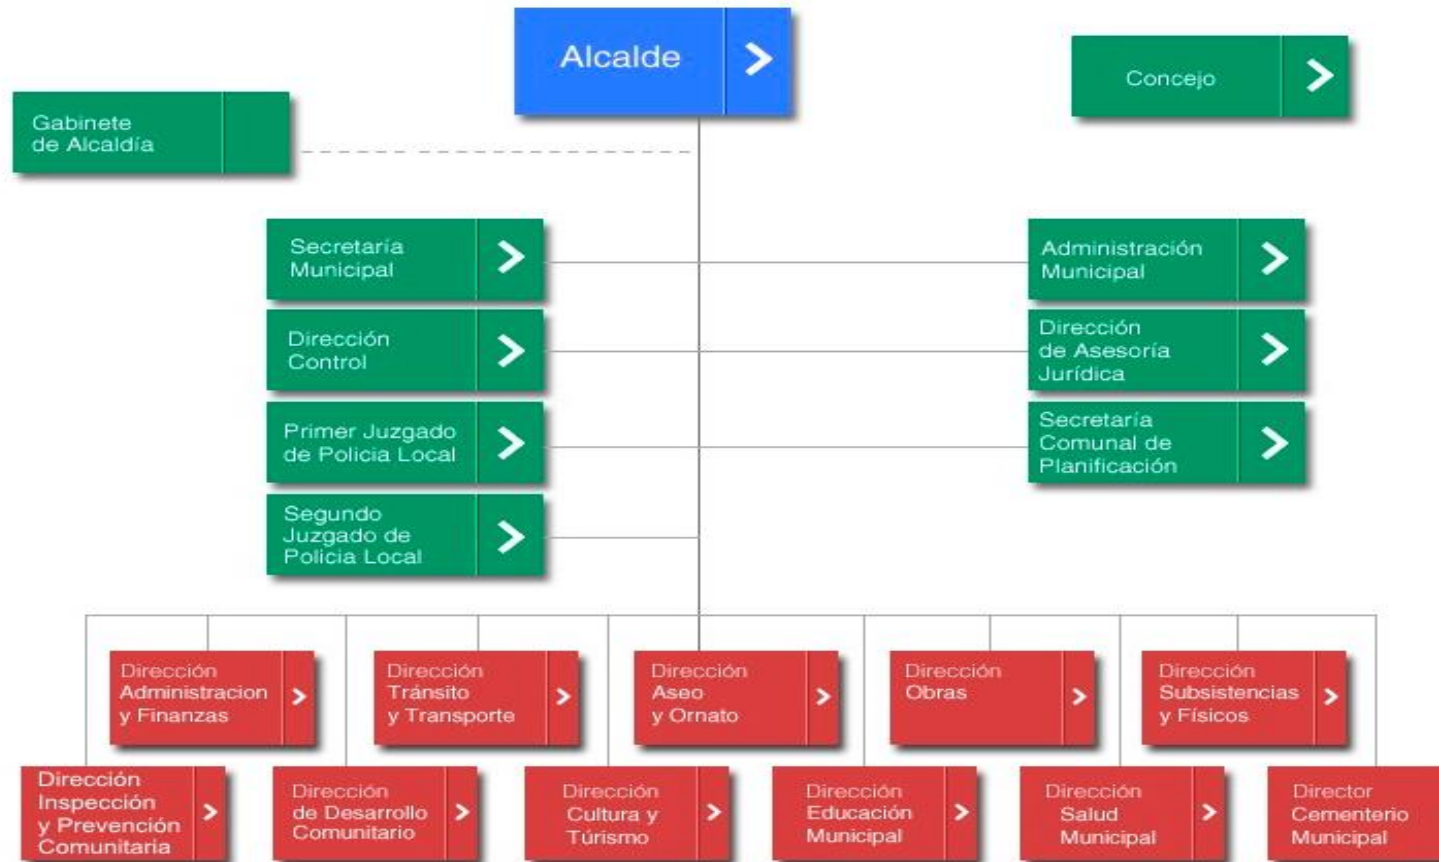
Alcalde

Concejo

Gabinete de Alcaldía

Secretaría Municipal

Administración Municipal

Dirección Control

Dirección de Asesoría Jurídica

Primer Juzgado de Policia Local

Secretaría Comunal de Planificación

Segundo Juzgado de Policia Local

Dirección Administracion y Finanzas

Dirección Tránsito y Transporte

Dirección Aseo y Ornato

Dirección Obras

Dirección Subsistencias y Físicos

Dirección Inspección y Prevención Comunitaria

Dirección de Desarrollo Comunitario

Dirección Cultura y Túrismo

Dirección Educación Municipal

Dirección Salud Municipal

Director Cementerio Municipal